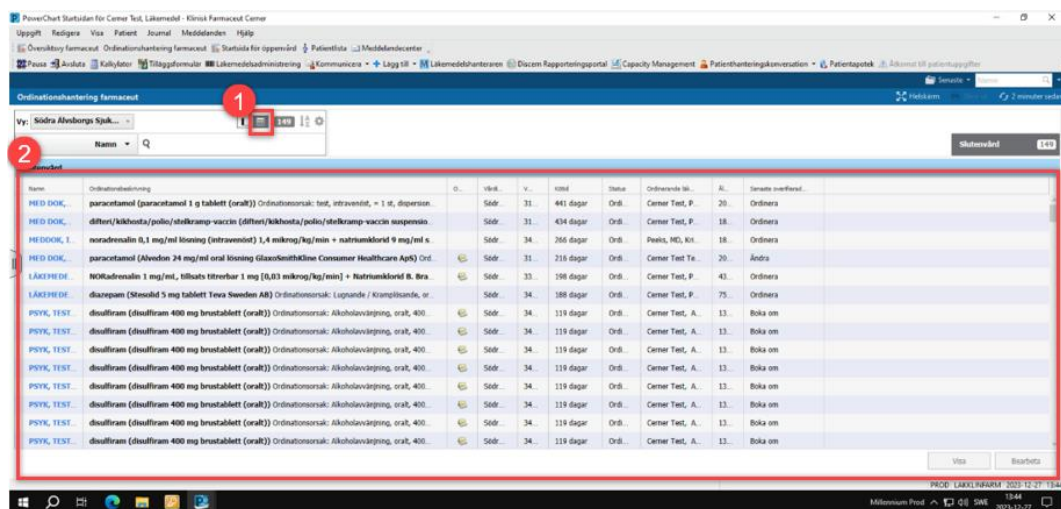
PowerChart Startsidan för Cerner Test, Läkemedel - Klinisk Farmaceut Cerner

Uppgift Redigera Visa Patient Journal Meddelanden Hjälp

Översiktsvy farmaceut Ordinationshantering farmaceut Startsida för öppenvård Patientlista Meddelandecenter

Pausa Avsluta Kalkylator Tilläggsformulär Läkemedelsadministrering Kommunicera Lägg till Läkemedelshanteraren Discern Rapporteringsportal Capacity Management Patienthanteringskonversation Patientapotek Åtkomst till patientuppgifter

Senaste Namn

Ordinationshantering farmaceut

Helskärm 2 minuter sedan

1

Vy: Södra Älvsborgs Sjuk...

149

2

Namn Q

Slutenvård 149

| Namn | Ordinationsbeskrivning | O... | Vård... | V... | Kötid | Status | Ordinerande lä... | Å... | Senaste överförd... |
|---|---|---|---|---|---|---|---|---|---|
| MED DOK,... | paracetamol (paracetamol 1 g tablett (oralt)) Ordinationsorsak: test, intravenöst, = 1 st, dispersion... | | Södr... | 31... | 441 dagar | Ordi... | Cerner Test, P... | 20... | Ordinera |
| MED DOK,... | difteri/kikhosta/polio/stelkramp-vaccin (difteri/kikhosta/polio/stelkramp-vaccin suspensio... | | Södr... | 31... | 434 dagar | Ordi... | Cerner Test, P... | 20... | Ordinera |
| MEDDOK, 1... | noradrenalin 0,1 mg/ml lösning (intravenöst) 1,4 mikrog/kg/min + natriumklorid 9 mg/ml s... | | Södr... | 34... | 266 dagar | Ordi... | Peeks, MD, Kri... | 18... | Ordinera |
| MED DOK,... | paracetamol (Alvedon 24 mg/ml oral lösning GlaxoSmithKline Consumer Healthcare ApS) Ord... | | Södr... | 31... | 216 dagar | Ordi... | Cerner Test Te... | 20... | Ändra |
| LÄKEMEDE... | NORadrenalin 1 mg/mL, tillsats titrerbar 1 mg [0,03 mikrog/kg/min] + Natriumklorid B. Bra... | | Södr... | 33... | 198 dagar | Ordi... | Cerner Test, P... | 43... | Ordinera |
| LÄKEMEDE... | diazepam (Stesolid 5 mg tablett Teva Sweden AB) Ordinationsorsak: Lugnande / Kramplösande, or... | | Södr... | 34... | 188 dagar | Ordi... | Cerner Test, P... | 75... | Ordinera |
| PSYK, TEST... | disulfiram (disulfiram 400 mg brustablett (oralt)) Ordinationsorsak: Alkoholavvänjning, oralt, 400... | | Södr... | 34... | 119 dagar | Ordi... | Cerner Test, A... | 13... | Boka om |
| PSYK, TEST... | disulfiram (disulfiram 400 mg brustablett (oralt)) Ordinationsorsak: Alkoholavvänjning, oralt, 400... | | Södr... | 34... | 119 dagar | Ordi... | Cerner Test, A... | 13... | Boka om |
| PSYK, TEST... | disulfiram (disulfiram 400 mg brustablett (oralt)) Ordinationsorsak: Alkoholavvänjning, oralt, 400... | | Södr... | 34... | 119 dagar | Ordi... | Cerner Test, A... | 13... | Boka om |
| PSYK, TEST... | disulfiram (disulfiram 400 mg brustablett (oralt)) Ordinationsorsak: Alkoholavvänjning, oralt, 400... | | Södr... | 34... | 119 dagar | Ordi... | Cerner Test, A... | 13... | Boka om |
| PSYK, TEST... | disulfiram (disulfiram 400 mg brustablett (oralt)) Ordinationsorsak: Alkoholavvänjning, oralt, 400... | | Södr... | 34... | 119 dagar | Ordi... | Cerner Test, A... | 13... | Boka om |
| PSYK, TEST... | disulfiram (disulfiram 400 mg brustablett (oralt)) Ordinationsorsak: Alkoholavvänjning, oralt, 400... | | Södr... | 34... | 119 dagar | Ordi... | Cerner Test, A... | 13... | Boka om |
| PSYK, TEST... | disulfiram (disulfiram 400 mg brustablett (oralt)) Ordinationsorsak: Alkoholavvänjning, oralt, 400... | | Södr... | 34... | 119 dagar | Ordi... | Cerner Test, A... | 13... | Boka om |
| PSYK, TEST... | disulfiram (disulfiram 400 mg brustablett (oralt)) Ordinationsorsak: Alkoholavvänjning, oralt, 400... | | Södr... | 34... | 119 dagar | Ordi... | Cerner Test, A... | 13... | Boka om |

Visa Bearbeta

PROD LAKKLINFARM 2023-12-27 13:44

Millennium Prod SWE 13:44 2023-12-27